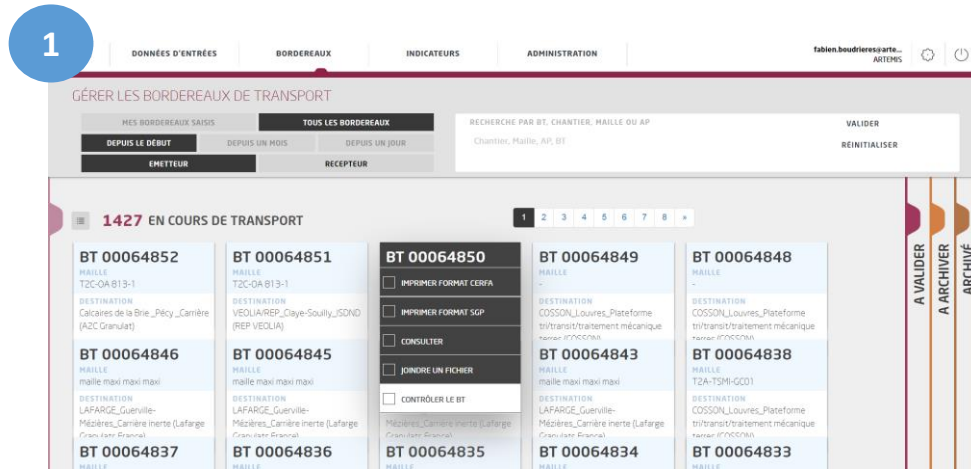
1

DONNÉES D'ENTRÉES BORDEREAUX INDICATEURS ADMINISTRATION

fabien.boudrieres@arte... ARTEMIS

GÉRER LES BORDEREAUX DE TRANSPORT

MES BORDEREAUX SAISIS TOUS LES BORDEREAUX

DEPUIS LE DÉBUT DEPUIS UN MOIS DEPUIS UN JOUR

EMETTEUR RECEPTEUR

RECHERCHE PAR BT, CHANTIER, MAILLE OU AP

Chantier, Maille, AP, BT

VALIDER

RÉINITIALISER

1427 EN COURS DE TRANSPORT

1 2 3 4 5 6 7 8 »

A VALIDER

A ARCHIVER

ARCHIVÉ

BT 00064852
MAILLE
T2C-OA 813-1
DESTINATION
Calcaires de la Brie _Pécy _Carrière (AZC Granulat)

BT 00064851
MAILLE
T2C-OA 813-1
DESTINATION
VEOLIA/REP_Claye-Souilly_ISDND (REP VEOLIA)

BT 00064850
IMPRIMER FORMAT CERFA
IMPRIMER FORMAT SGP
CONSULTER
JOINDRE UN FICHIER
CONTRÔLER LE BT

BT 00064849
MAILLE
-
DESTINATION
COSSON_Louvres_Plateforme tri/transit/traitement mécanique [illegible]

BT 00064848
MAILLE
-
DESTINATION
COSSON_Louvres_Plateforme tri/transit/traitement mécanique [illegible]

BT 00064846
MAILLE
maille maxi maxi maxi
DESTINATION
LAFARGE_Guerville-Mézières_Carrière inerte (Lafarge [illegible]

BT 00064845
MAILLE
maille maxi maxi maxi
DESTINATION
LAFARGE_Guerville-Mézières_Carrière inerte (Lafarge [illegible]

Mézières_Carrière inerte (Lafarge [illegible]

BT 00064843
MAILLE
maille maxi maxi maxi
DESTINATION
LAFARGE_Guerville-Mézières_Carrière inerte (Lafarge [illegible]

BT 00064838
MAILLE
T2A-TSMI-GC01
DESTINATION
COSSON_Louvres_Plateforme tri/transit/traitement mécanique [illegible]

BT 00064837
MAILLE

BT 00064836

BT 00064835
MAILLE

BT 00064834

BT 00064833
MAILLE